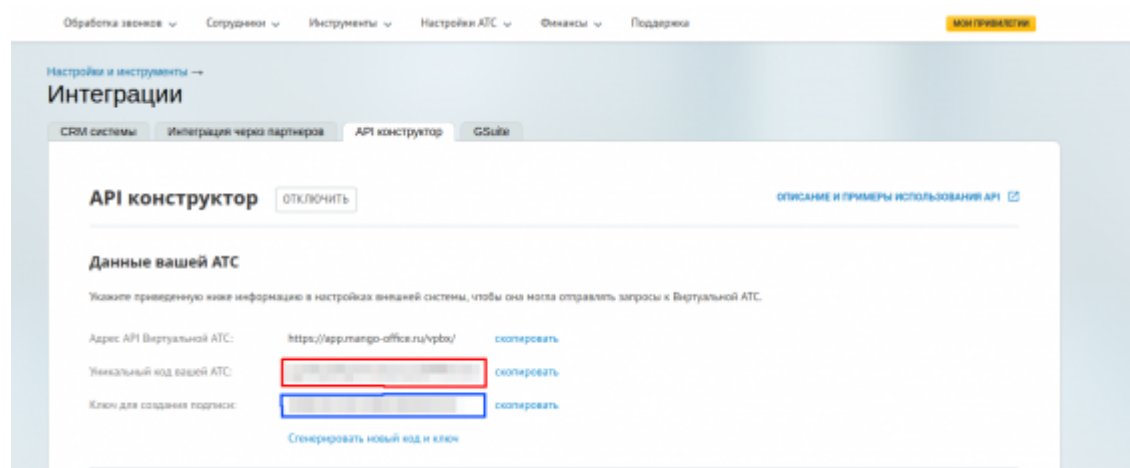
Обработка звонков ⌄ Сотрудники ⌄ Инструменты ⌄ Настройки АТС ⌄ Финансы ⌄ Поддержка

МОИ ПРИВИЛЕГИИ

Настройки и инструменты →
Интеграции

CRM системы | Интеграция через партнеров | API конструктор | GSuite

API конструктор ОТКЛЮЧИТЬ

ОПИСАНИЕ И ПРИМЕРЫ ИСПОЛЬЗОВАНИЯ API

Данные вашей АТС

Укажите приведенную ниже информацию в настройках внешней системы, чтобы она могла отправлять запросы к Виртуальной АТС.

Адрес API Виртуальной АТС: https://app.mango-office.ru/vpbx/ скопировать

Уникальный код вашей АТС: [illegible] скопировать

Ключ для создания подписи: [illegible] скопировать

Сгенерировать новый код и ключ